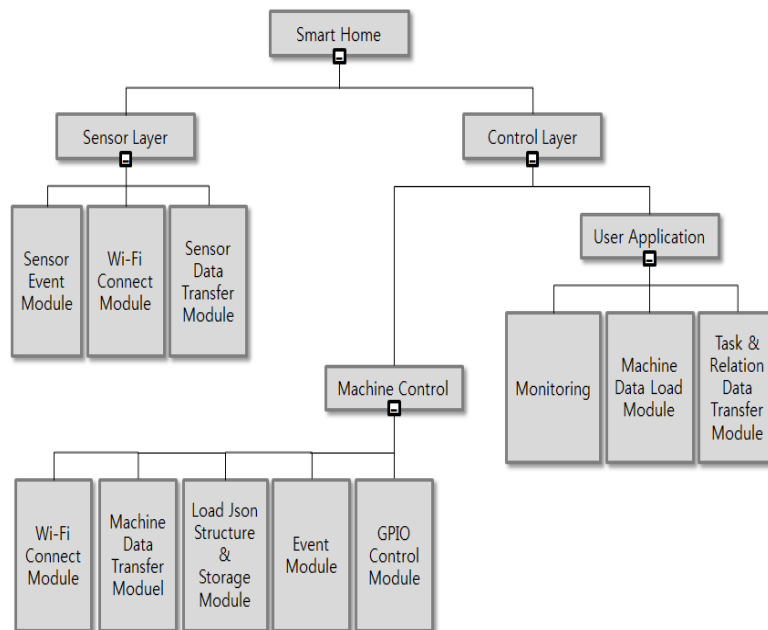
Smart Home

Sensor Layer

Control Layer

Sensor Event Module

Wi-Fi Connect Module

Sensor Data Transfer Module

User Application

Monitoring

Machine Data Load Module

Task & Relation Data Transfer Module

Machine Control

Wi-Fi Connect Module

Machine Data Transfer Moduel

Load Json Structure & Storage Module

Event Module

GPIO Control Module